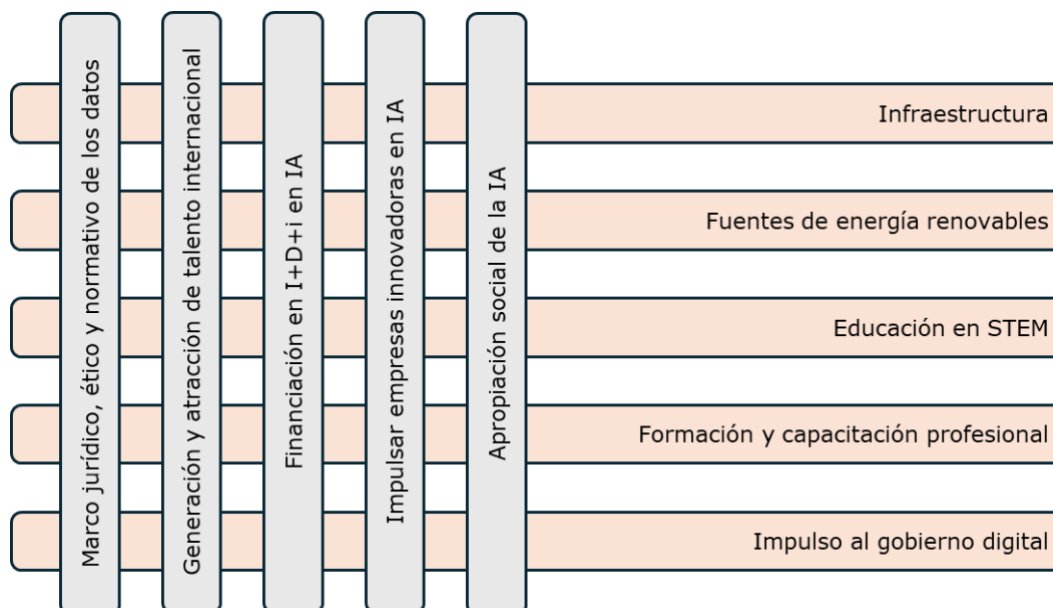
Marco jurídico, ético y normativo de los datos

Generación y atracción de talento internacional

Financiación en I+D+i en IA

Impulsar empresas innovadoras en IA

Apropiación social de la IA

Infraestructura

Fuentes de energía renovables

Educación en STEM

Formación y capacitación profesional

Impulso al gobierno digital